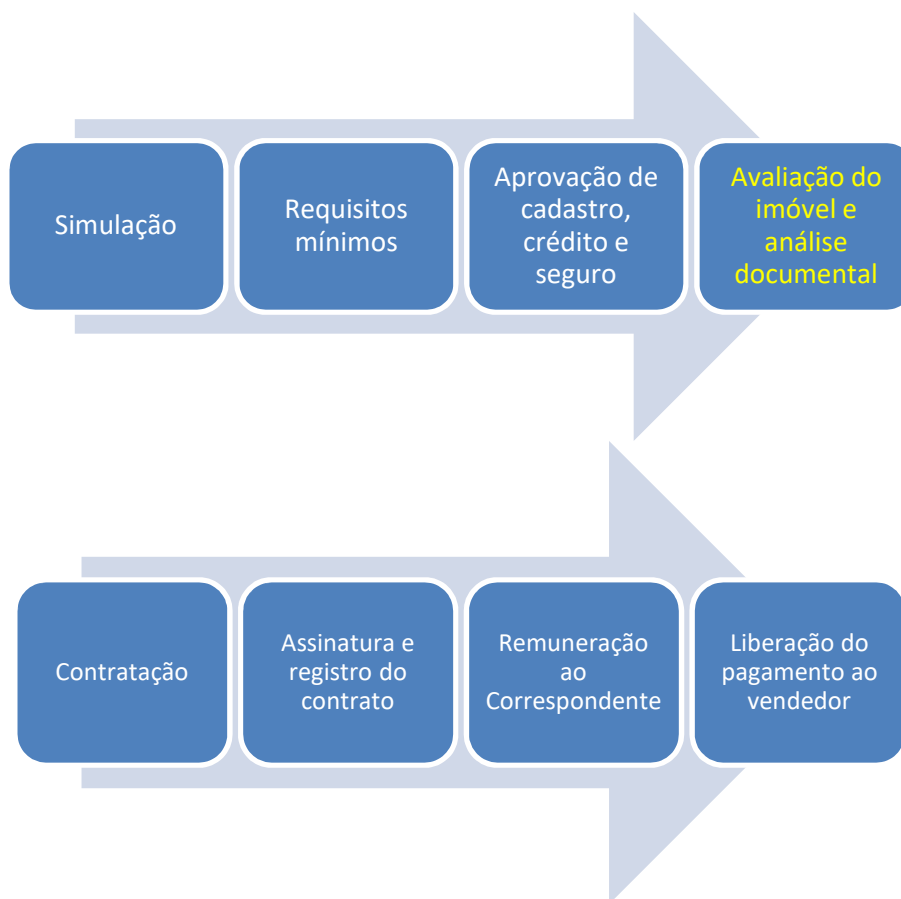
Simulação

Requisitos mínimos

Aprovação de cadastro, crédito e seguro

Avaliação do imóvel e análise documental

Contratação

Assinatura e registro do contrato

Remuneração ao Correspondente

Liberação do pagamento ao vendedor